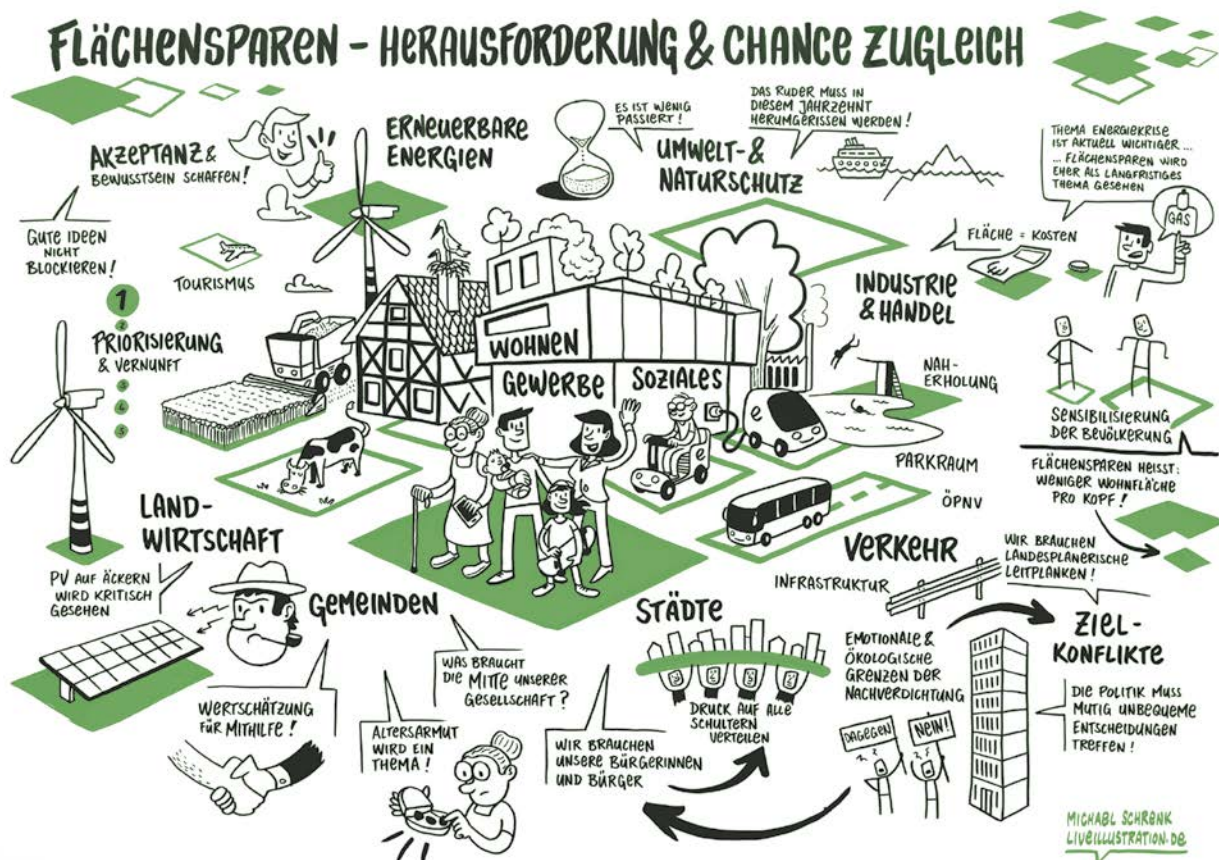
FLÄCHENSPAREN - HERAUSFORDERUNG & CHANCE ZUGLEICH

AKZEPTANZ & BEWUSSTSEIN SCHAFFEN!

ERNEUERBARE ENERGIEN

ES IST WENIG PASSIERT!

DAS RUDER MUSS IN DIESEM JAHRZEHNT HERUMGERISSEN WERDEN!

UMWELT- & NATURSCHUTZ

THEMA ENERGIEKRISE IST AKTUELL WICHTIGER ... ... FLÄCHENSPAREN WIRD EHER ALS LANGFRISTIGES THEMA GESEHEN

GAS

GUTE IDEEN NICHT BLOCKIEREN!

TOURISMUS

FLÄCHE = KOSTEN

1
2
PRIORISIERUNG & VERNUNFT
3
4
5

INDUSTRIE & HANDEL

WOHNEN

GEWERBE

SOZIALES

NAHERHOLUNG

SENSIBILISIERUNG DER BEVÖLKERUNG

PARKRAUM

FLÄCHENSPAREN HEISST: WENIGER WOHNFLÄCHE PRO KOPF!

ÖPNV

LANDWIRTSCHAFT

VERKEHR

WIR BRAUCHEN LANDESPLANERISCHE LEITPLANKEN!

INFRASTRUKTUR

PV AUF ÄCKERN WIRD KRITISCH GESEHEN

GEMEINDEN

STÄDTE

ZIEL-KONFLIKTE

EMOTIONALE & ÖKOLOGISCHE GRENZEN DER NACHVERDICHTUNG

WAS BRAUCHT DIE MITTE UNSERER GESELLSCHAFT?

DRUCK AUF ALLE SCHULTERN VERTEILEN

DIE POLITIK MUSS MUTIG UNBEQUEME ENTSCHEIDUNGEN TREFFEN!

WERTSCHÄTZUNG FÜR MITHILFE!

ALTERSARMUT WIRD EIN THEMA!

WIR BRAUCHEN UNSERE BÜRGERINNEN UND BÜRGER

DAGEGEN

NEIN!

MICHAEL SCHRENK LIVEILLUSTRATION.DE